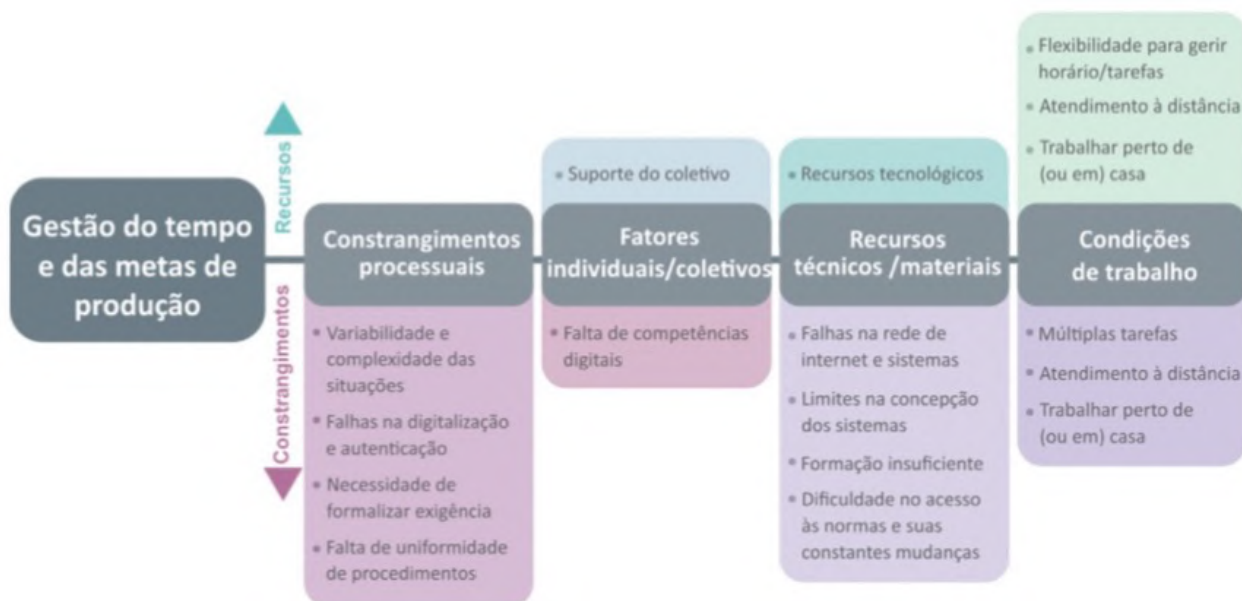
Gestão do tempo e das metas de produção

Recursos

Constrangimentos

Constrangimentos processuais

- Variabilidade e complexidade das situações
- Falhas na digitalização e autenticação
- Necessidade de formalizar exigência
- Falta de uniformidade de procedimentos

- Suporte do coletivo

Fatores individuais/coletivos

- Falta de competências digitais

- Recursos tecnológicos

Recursos técnicos /materiais

- Falhas na rede de internet e sistemas
- Limites na concepção dos sistemas
- Formação insuficiente
- Dificuldade no acesso às normas e suas constantes mudanças

- Flexibilidade para gerir horário/tarefas
- Atendimento à distância
- Trabalhar perto de (ou em) casa

Condições de trabalho

- Múltiplas tarefas
- Atendimento à distância
- Trabalhar perto de (ou em) casa